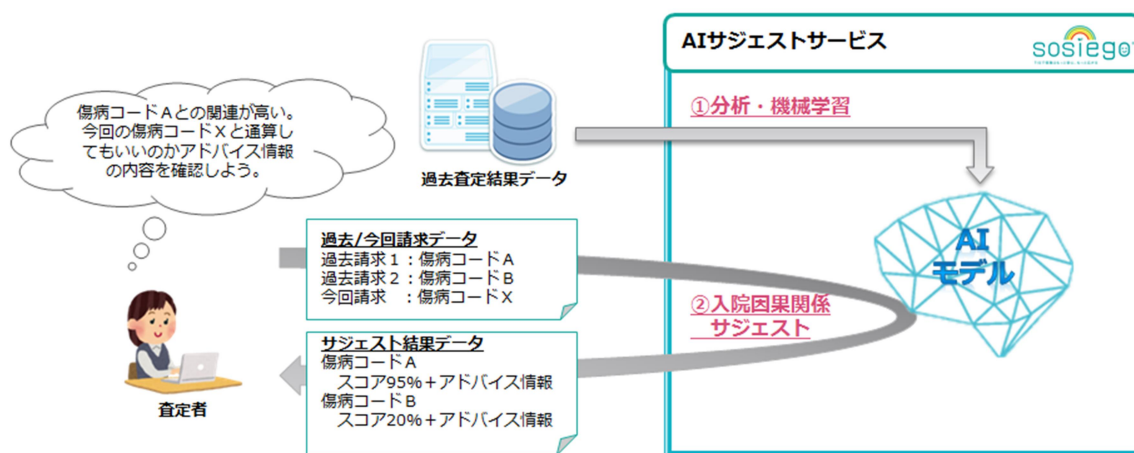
AIサジェストサービス

sosiego

傷病コードAとの関連が高い。今回の傷病コードXと通算してもいいのかアドバイス情報の内容を確認しよう。

過去査定結果データ

①分析・機械学習

AI
モデル

過去/今回請求データ
過去請求1：傷病コードA
過去請求2：傷病コードB
今回請求　：傷病コードX

②入院因果関係
サジェスト

サジェスト結果データ
傷病コードA
スコア95%＋アドバイス情報
傷病コードB
スコア20%＋アドバイス情報

査定者